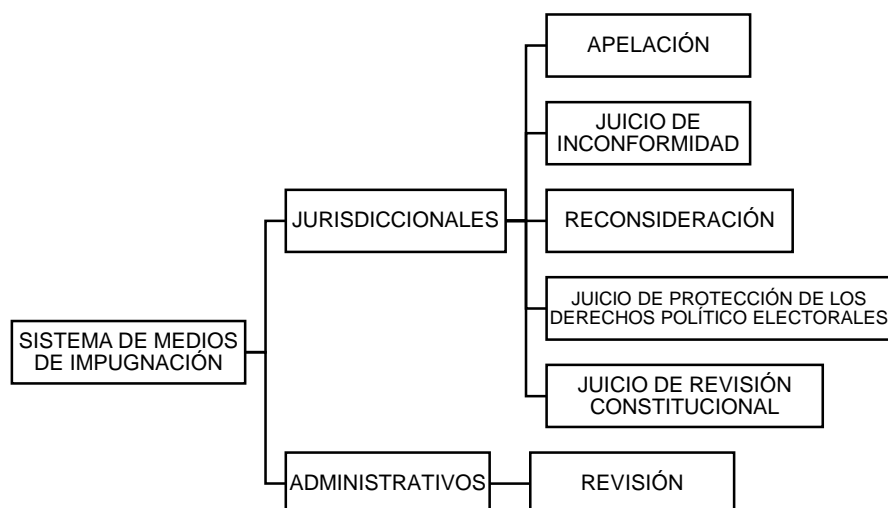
SISTEMA DE MEDIOS DE IMPUGNACIÓN

JURISDICCIONALES

APELACIÓN

JUICIO DE INCONFORMIDAD

RECONSIDERACIÓN

JUICIO DE PROTECCIÓN DE LOS DERECHOS POLÍTICO ELECTORALES

JUICIO DE REVISIÓN CONSTITUCIONAL

ADMINISTRATIVOS

REVISIÓN